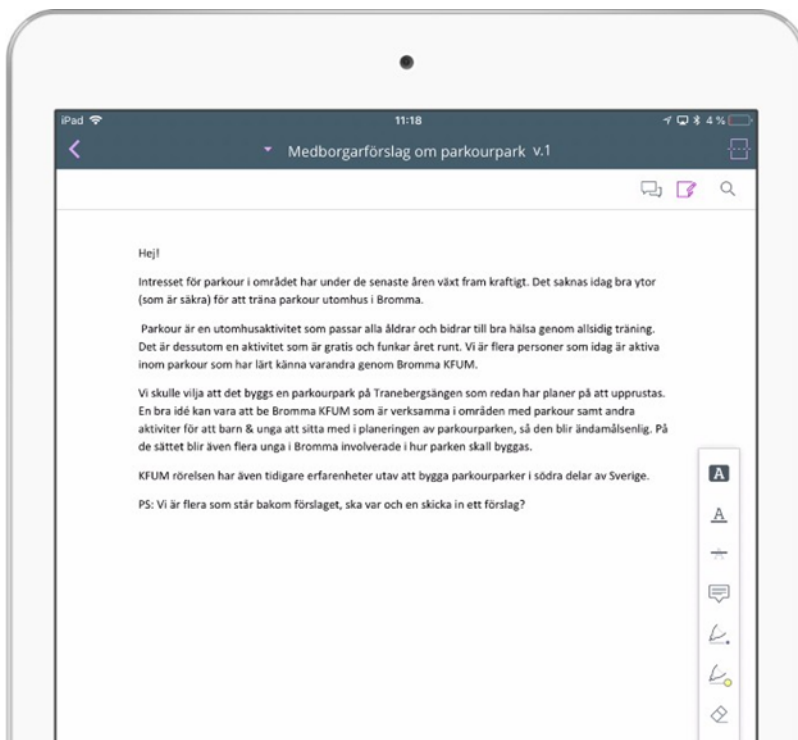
iPad 11:18 4 %

Medborgarförslag om parkourpark v.1

Hej!

Intresset för parkour i området har under de senaste åren växt fram kraftigt. Det saknas idag bra ytor (som är säkra) för att träna parkour utomhus i Bromma.

Parkour är en utomhusaktivitet som passar alla åldrar och bidrar till bra hälsa genom allsidig träning. Det är dessutom en aktivitet som är gratis och funkar året runt. Vi är flera personer som idag är aktiva inom parkour som har lärt känna varandra genom Bromma KFUM.

Vi skulle vilja att det byggs en parkourpark på Tranebergsängen som redan har planer på att upprustas. En bra idé kan vara att be Bromma KFUM som är verksamma i områden med parkour samt andra aktiviter för att barn & unga att sitta med i planeringen av parkourparken, så den blir ändamålsenlig. På de sättet blir även flera unga i Bromma involverade i hur parken skall byggas.

KFUM rörelsen har även tidigare erfarenheter utav att bygga parkourparker i södra delar av Sverige.

PS: Vi är flera som står bakom förslaget, ska var och en skicka in ett förslag?

A

A